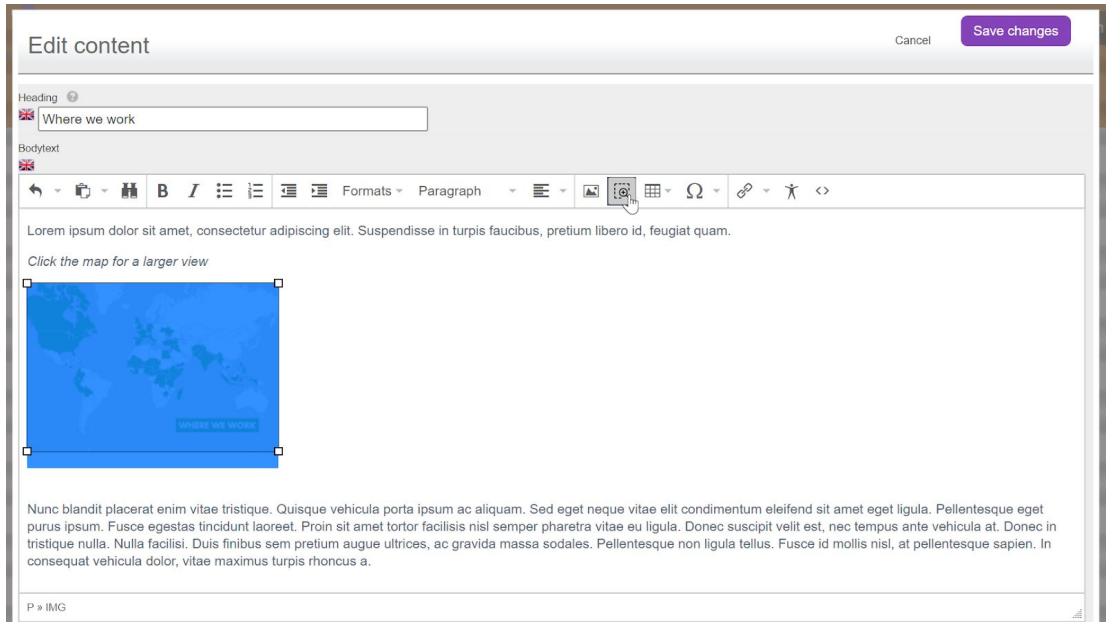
Edit content

Cancel

Save changes

Heading

Where we work

Bodytext

B I Formats Paragraph Ω

Lorem ipsum dolor sit amet, consectetur adipiscing elit. Suspendisse in turpis faucibus, pretium libero id, feugiat quam.

Click the map for a larger view

WHERE WE WORK

Nunc blandit placerat enim vitae tristique. Quisque vehicula porta ipsum ac aliquam. Sed eget neque vitae elit condimentum eleifend sit amet eget ligula. Pellentesque eget purus ipsum. Fusce egestas tincidunt laoreet. Proin sit amet tortor facilisis nisl semper pharetra vitae eu ligula. Donec suscipit velit est, nec tempus ante vehicula at. Donec in tristique nulla. Nulla facilisi. Duis finibus sem pretium augue ultrices, ac gravida massa sodales. Pellentesque non ligula tellus. Fusce id mollis nisl, at pellentesque sapien. In consequat vehicula dolor, vitae maximus turpis rhoncus a.

P » IMG